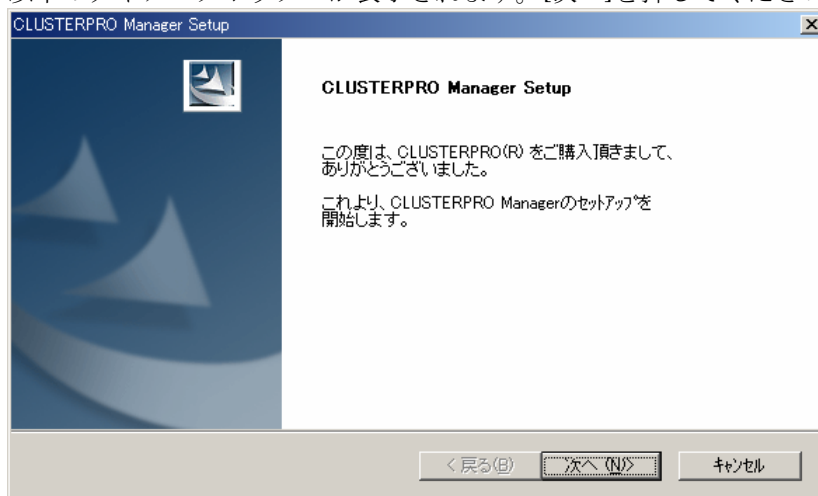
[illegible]

CLUSTERPRO Manager Setup

CLUSTERPRO Manager Setup

この度は、CLUSTERPRO(R) をご購入頂きまして、ありがとうございました。

これより、CLUSTERPRO Managerのセットアップを開始します。

< 戻る(B)

次へ(N)>

キャンセル